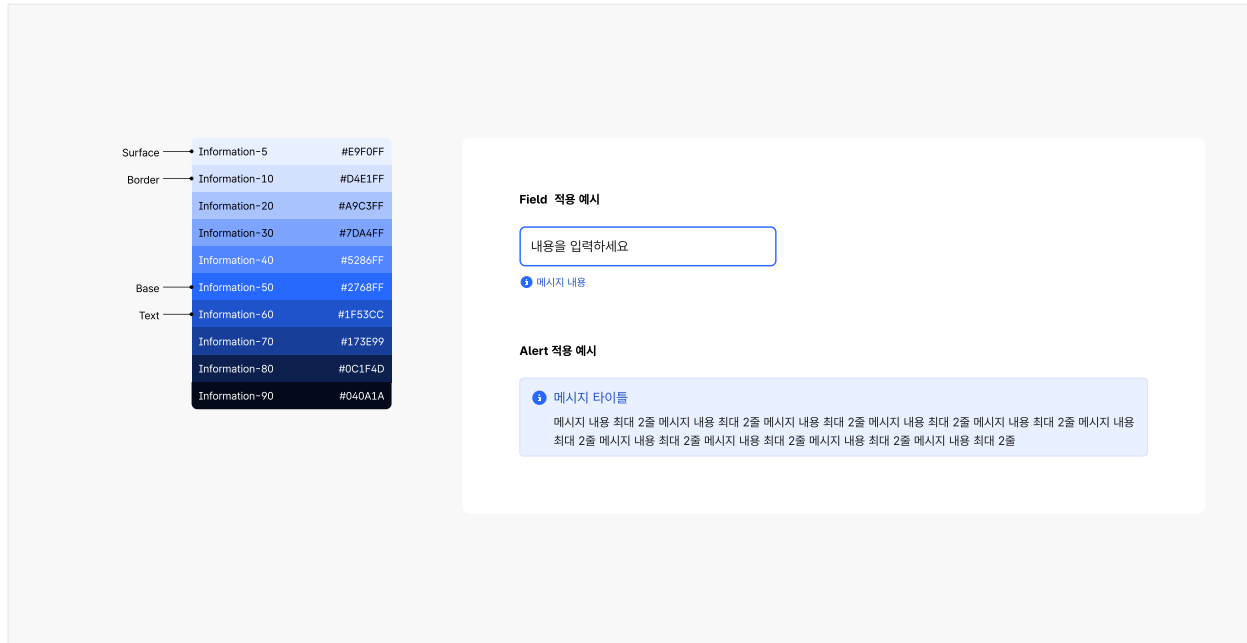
| | | |
|---|---|---|
| Surface | Information-5 | #E9F0FF |
| Border | Information-10 | #D4E1FF |
| | Information-20 | #A9C3FF |
| | Information-30 | #7DA4FF |
| | Information-40 | #5286FF |
| Base | Information-50 | #2768FF |
| Text | Information-60 | #1F53CC |
| | Information-70 | #173E99 |
| | Information-80 | #0C1F4D |
| | Information-90 | #040A1A |

Field 적용 예시

내용을 입력하세요

메시지 내용

Alert 적용 예시

메시지 타이틀

메시지 내용 최대 2줄 메시지 내용 최대 2줄 메시지 내용 최대 2줄 메시지 내용 최대 2줄 메시지 내용 최대 2줄 메시지 내용 최대 2줄 메시지 내용 최대 2줄 메시지 내용 최대 2줄 메시지 내용 최대 2줄 메시지 내용 최대 2줄